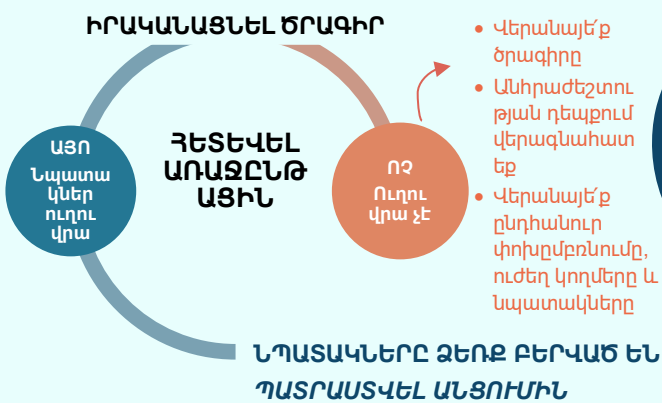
ԻՐԱԿԱՆԱՑՆԵԼ ԾՐԱԳԻՐ

ՀԵՏԵՎԵԼ ԱՌԱՋԸՆԹԱՑԻՆ

ԱՅՈ
Նպատակներ ուղղու վրա

ՈՉ
Ուղղու վրա չէ

- Վերանայե՛ք ծրագիրը
- Անհրաժեշտու թյան դեպքում վերագնահատեք
- Վերանայե՛ք ընդհանուր փոխըմբռնումը, ուժեղ կողմերը և նպատակները

ՆՊԱՏԱԿՆԵՐԸ ՁԵՌՔ ԲԵՐՎԱԾ ԵՆ
ՊԱՏՐԱՍՏՎԵԼ ԱՆՑՈՒՄԻՆ